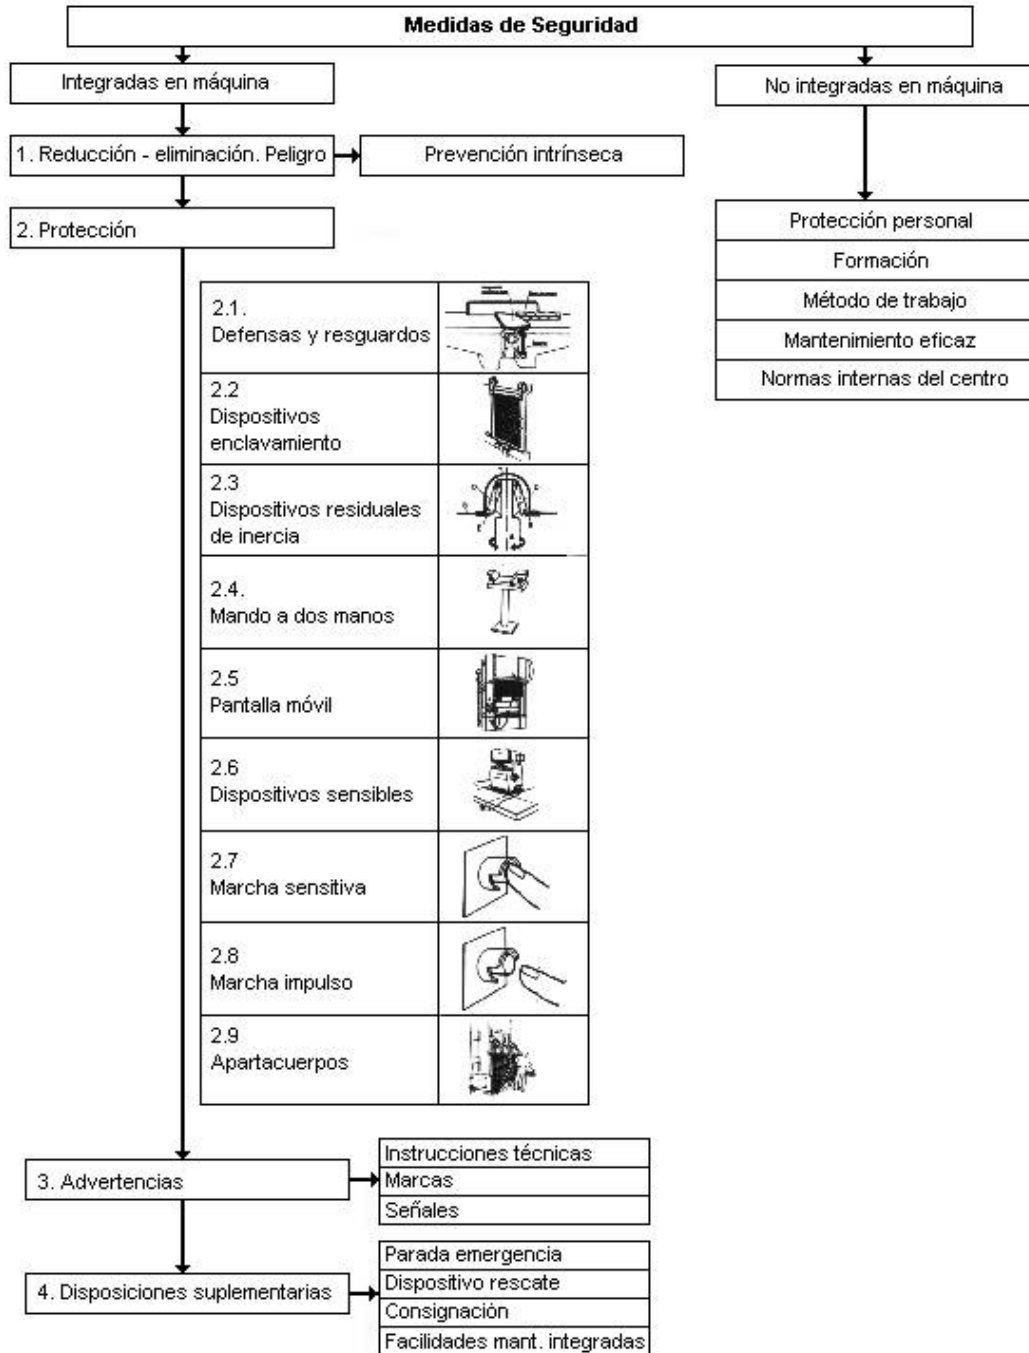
Medidas de Seguridad

Integradas en máquina

No integradas en máquina

1. Reducción - eliminación. Peligro

Prevención intrínseca

2. Protección

Protección personal
Formación
Método de trabajo
Mantenimiento eficaz
Normas internas del centro

2.1.
Defensas y resguardos

2.2
Dispositivos enclavamiento

2.3
Dispositivos residuales de inercia

2.4.
Mando a dos manos

2.5
Pantalla móvil

2.6
Dispositivos sensibles

2.7
Marcha sensitiva

2.8
Marcha impulso

2.9
Apartacuerpos

3. Advertencias

Instrucciones técnicas
Marcas
Señales

4. Disposiciones suplementarias

Parada emergencia
Dispositivo rescate
Consignación
Facilidades mant. integradas